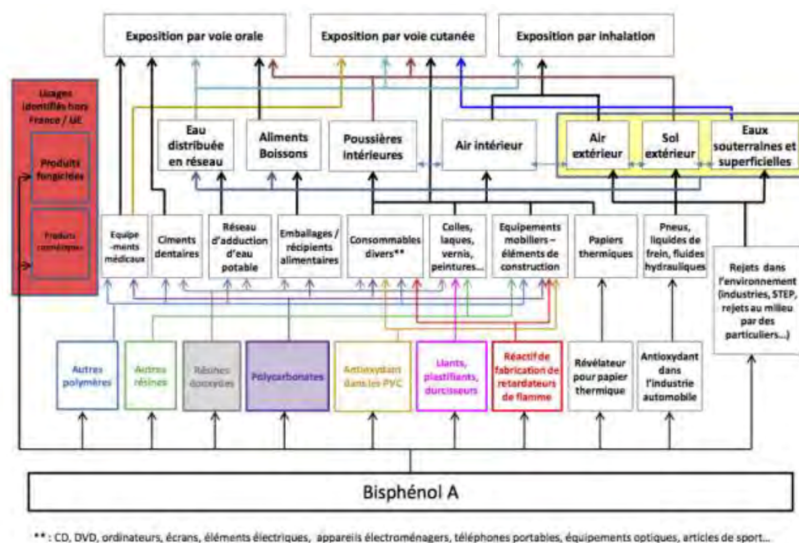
Exposition par voie orale

Exposition par voie cutanée

Exposition par inhalation

Usages identifiés hors France / UE

Produits fongicides

Produits cosmétiques

Eau distribuée en réseau

Aliments Boissons

Poussières intérieures

Air intérieur

Air extérieur

Sol extérieur

Eaux souterraines et superficielles

Equipe-ments médicaux

Ciments dentaires

Réseau d'adduction d'eau potable

Emballages / récipients alimentaires

Consommables divers**

Colles, laques, vernis, peintures…

Equipements mobiliers – éléments de construction

Papiers thermiques

Pneus, liquides de frein, fluides hydrauliques

Rejets dans l'environnement (industries, STEP, rejets au milieu par des particuliers…)

Autres polymères

Autres résines

Résines époxydes

Polycarbonates

Antioxydant dans les PVC

Liants, plastifiants, durcisseurs

Réactif de fabrication de retardateurs de flamme

Révélateur pour papier thermique

Antioxydant dans l'industrie automobile

Bisphénol A

** : CD, DVD, ordinateurs, écrans, éléments électriques, appareils électroménagers, téléphones portables, équipements optiques, articles de sport…